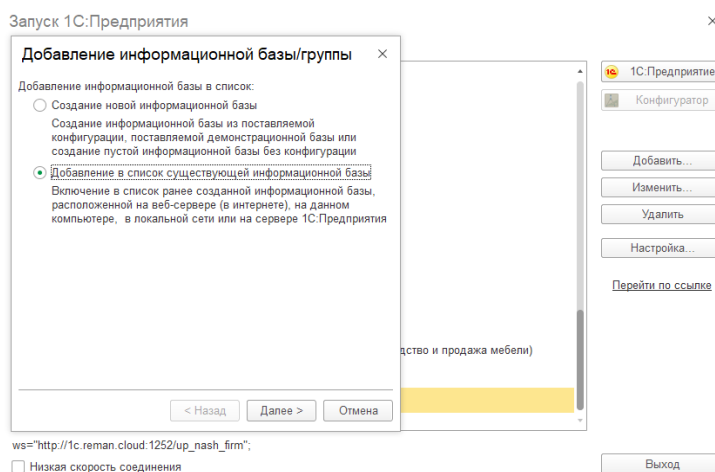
Запуск 1С:Предприятия

Добавление информационной базы/группы ×

Добавление информационной базы в список:

Создание новой информационной базы

Создание информационной базы из поставляемой конфигурации, поставляемой демонстрационной базы или создание пустой информационной базы без конфигурации

Добавление в список существующей информационной базы

Включение в список ранее созданной информационной базы, расположенной на веб-сервере (в интернете), на данном компьютере, в локальной сети или на сервере 1С:Предприятия

< Назад Далее > Отмена

дство и продажа мебели)

1С:Предприятие

Конфигуратор

Добавить...

Изменить...

Удалить

Настройка...

Перейти по ссылке

ws="http://1c.reman.cloud:1252/up_nash_firm";

Низкая скорость соединения

Выход